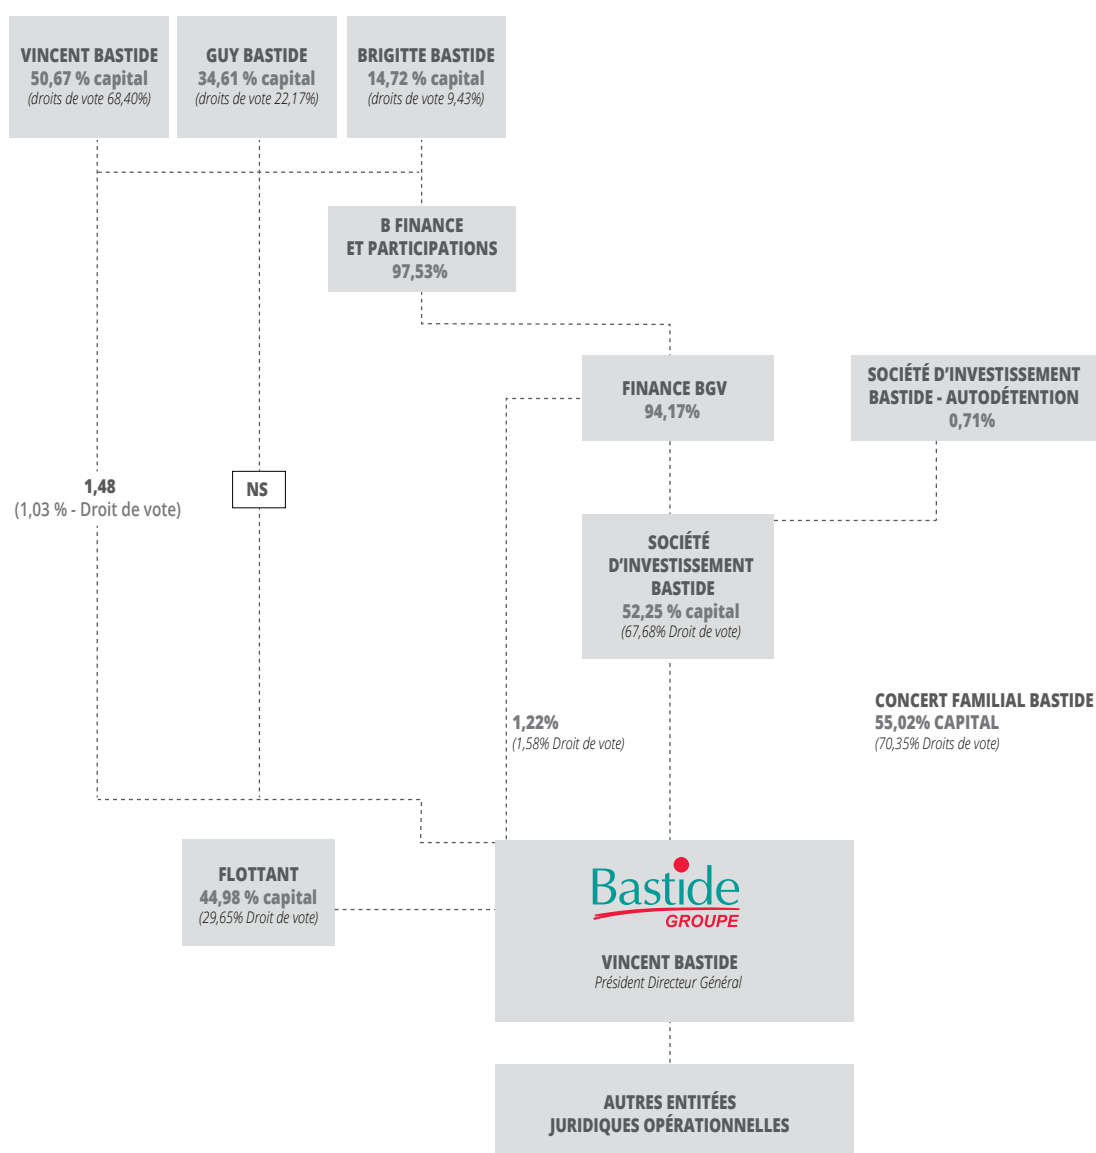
VINCENT BASTIDE
50,67 % capital
(droits de vote 68,40%)

GUY BASTIDE
34,61 % capital
(droits de vote 22,17%)

BRIGITTE BASTIDE
14,72 % capital
(droits de vote 9,43%)

B FINANCE
ET PARTICIPATIONS
97,53%

FINANCE BGV
94,17%

SOCIÉTÉ D'INVESTISSEMENT
BASTIDE - AUTODÉTENTION
0,71%

1,48
(1,03 % - Droit de vote)

NS

SOCIÉTÉ
D'INVESTISSEMENT
BASTIDE
52,25 % capital
(67,68% Droit de vote)

CONCERT FAMILIAL BASTIDE
55,02% CAPITAL
(70,35% Droits de vote)

1,22%
(1,58% Droit de vote)

FLOTTANT
44,98 % capital
(29,65% Droit de vote)

Bastide
GROUPE

VINCENT BASTIDE
Président Directeur Général

AUTRES ENTITÉES
JURIDIQUES OPÉRATIONNELLES